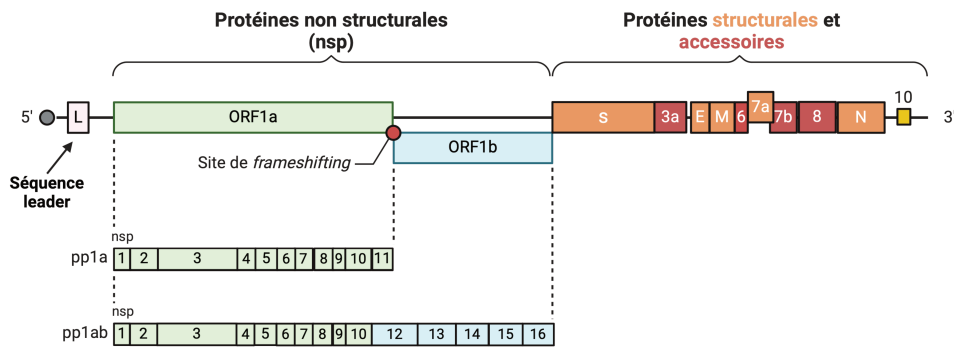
Protéines non structurales (nsp)

Protéines structurales et accessoires

5'

L

ORF1a

ORF1b

Site de *frameshifting*

Séquence leader

S 3a E M 6 7a 7b 8 N 10

3'

nsp

pp1a

| 1 | 2 | 3 | 4 | 5 | 6 | 7 | 8 | 9 | 10 | 11 |
|---|---|---|---|---|---|---|---|---|---|---|

nsp

pp1ab

| 1 | 2 | 3 | 4 | 5 | 6 | 7 | 8 | 9 | 10 | 12 | 13 | 14 | 15 | 16 |
|---|---|---|---|---|---|---|---|---|---|---|---|---|---|---|